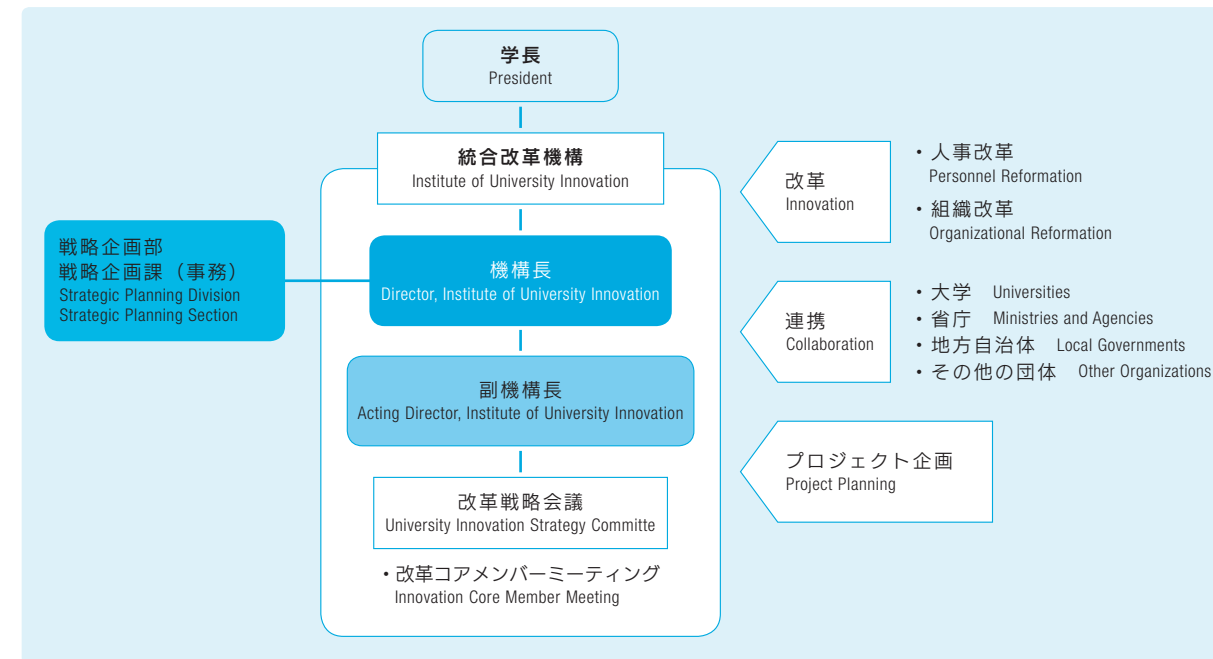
学長
President

統合改革機構
Institute of University Innovation

戦略企画部
戦略企画課（事務）
Strategic Planning Division
Strategic Planning Section

機構長
Director, Institute of University Innovation

副機構長
Acting Director, Institute of University Innovation

改革戦略会議
University Innovation Strategy Committe

・改革コアメンバーミーティング
Innovation Core Member Meeting

改革
Innovation

・人事改革
Personnel Reformation
・組織改革
Organizational Reformation

連携
Collaboration

・大学 Universities
・省庁 Ministries and Agencies
・地方自治体 Local Governments
・その他の団体 Other Organizations

プロジェクト企画
Project Planning